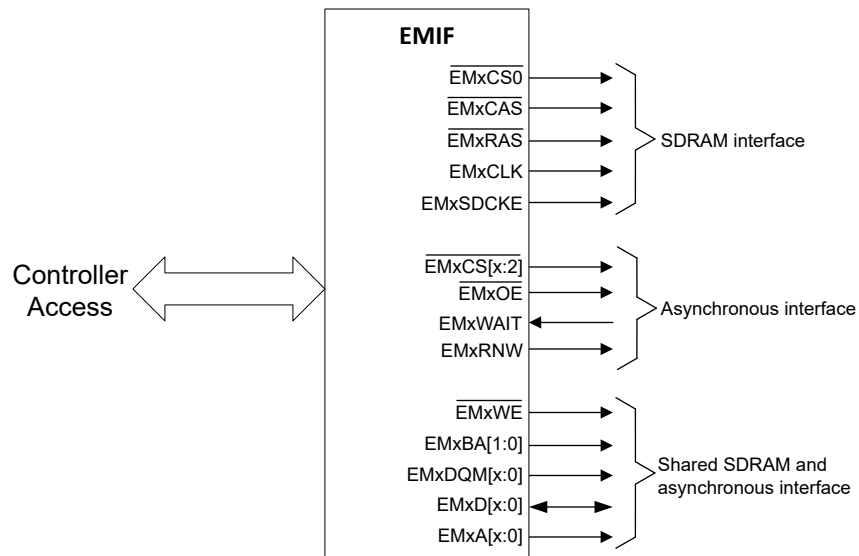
EMIF

Controller Access

$\overline{\text{EMxCS0}}$
$\overline{\text{EMxCAS}}$
$\overline{\text{EMxRAS}}$
EMxCLK
EMxSDCKE

SDRAM interface

$\overline{\text{EMxCS[x:2]}}$
$\overline{\text{EMxOE}}$
EMxWAIT
EMxRNW

Asynchronous interface

$\overline{\text{EMxWE}}$
EMxBA[1:0]
EMxDQM[x:0]
EMxD[x:0]
EMxA[x:0]

Shared SDRAM and asynchronous interface